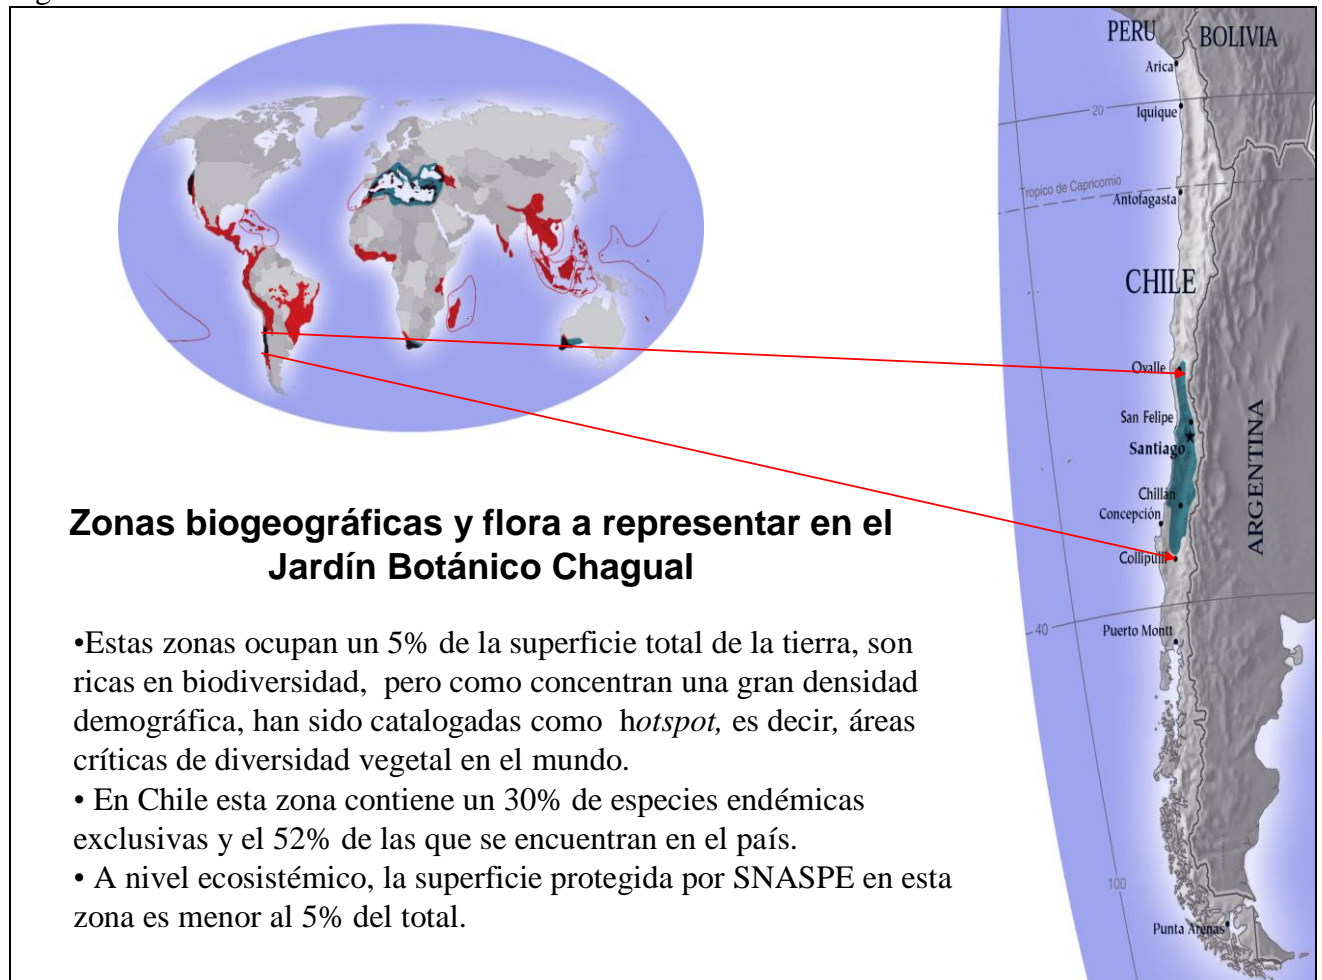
PERU
BOLIVIA
Arica
20
Iquique
Tropico de Capricornio
Antofagasta
CHILE
Ovalle
San Felipe
Santiago
ARGENTINA
Chillán
Concepción
Collipulli
40
Puerto Montt
100
Punta Arenas

Zonas biogeográficas y flora a representar en el Jardín Botánico Chagual

•Estas zonas ocupan un 5% de la superficie total de la tierra, son ricas en biodiversidad, pero como concentran una gran densidad demográfica, han sido catalogadas como h*otspot,* es decir*,* áreas críticas de diversidad vegetal en el mundo.
• En Chile esta zona contiene un 30% de especies endémicas exclusivas y el 52% de las que se encuentran en el país.
• A nivel ecosistémico, la superficie protegida por SNASPE en esta zona es menor al 5% del total.